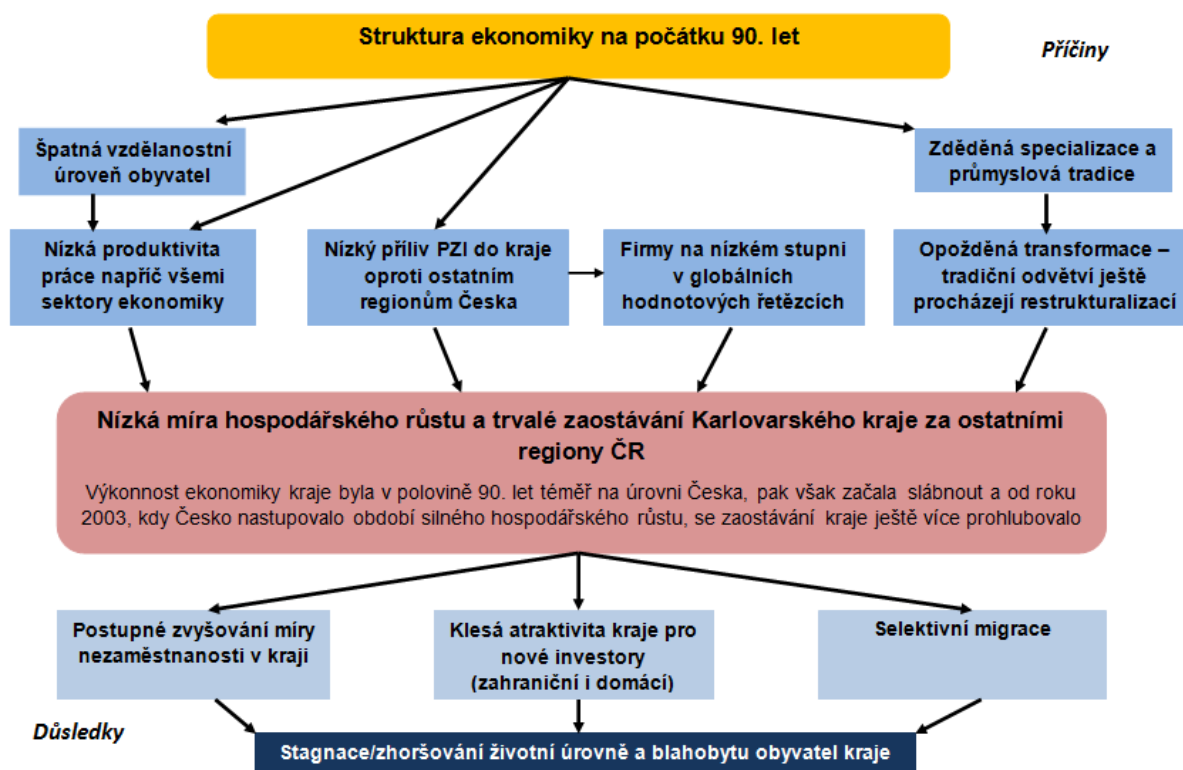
Struktura ekonomiky na počátku 90. let

Příčiny

Špatná vzdělanostní úroveň obyvatel

Zděděná specializace a průmyslová tradice

Nízká produktivita práce napříč všemi sektory ekonomiky

Nízký příliv PZI do kraje oproti ostatním regionům Česka

Firmy na nízkém stupni v globálních hodnotových řetězcích

Opožděná transformace – tradiční odvětví ještě procházejí restrukturalizací

Nízká míra hospodářského růstu a trvalé zaostávání Karlovarského kraje za ostatními regiony ČR

Výkonnost ekonomiky kraje byla v polovině 90. let téměř na úrovni Česka, pak však začala slábnout a od roku 2003, kdy Česko nastupovalo období silného hospodářského růstu, se zaostávání kraje ještě více prohlubovalo

Postupné zvyšování míry nezaměstnanosti v kraji

Klesá atraktivita kraje pro nové investory (zahraniční i domácí)

Selektivní migrace

Důsledky

Stagnace/zhoršování životní úrovně a blahobytu obyvatel kraje